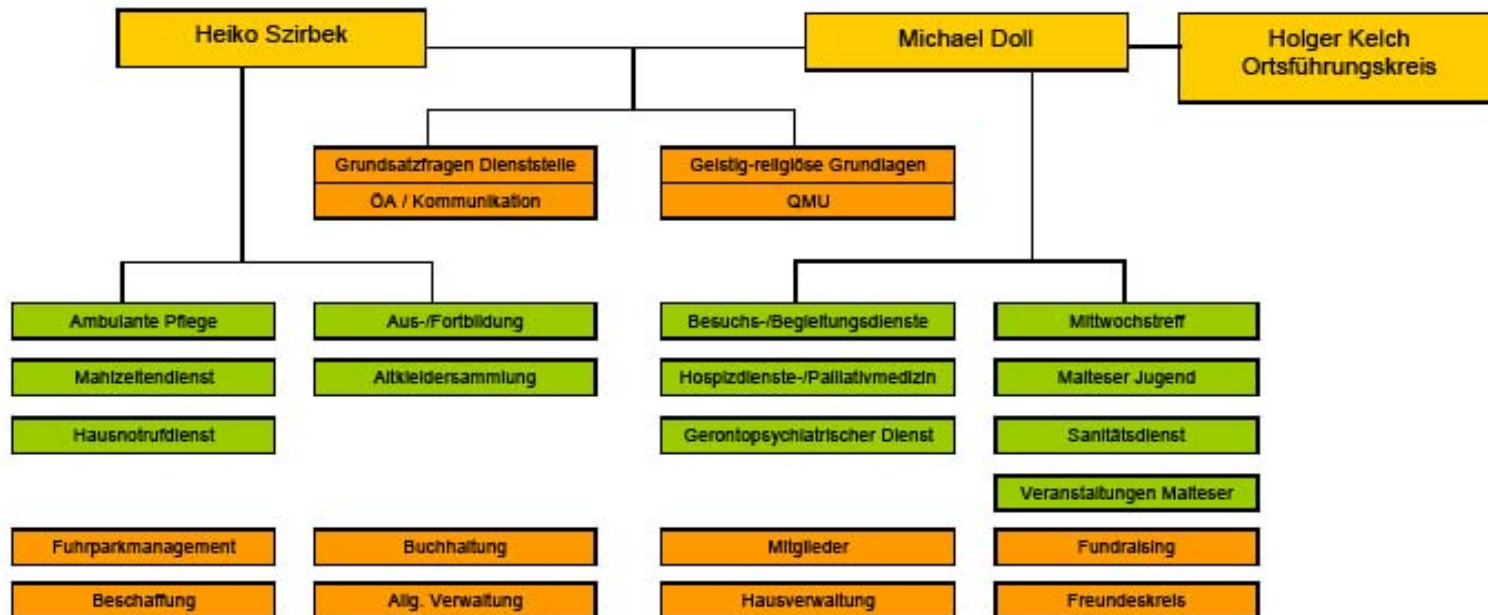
Heiko Szirbek

Michael Doll

Holger Kelch
Ortsführungskreis

Grundsatzfragen Dienststelle

ÖA / Kommunikation

Geistig-religiöse Grundlagen

QMU

Ambulante Pflege

Mahlzeitendienst

Hausnotrufdienst

Aus-/Fortbildung

Altkleidersammlung

Besuchs-/Begleitungsdienste

Hospizdienste-/Palliativmedizin

Gerontopsychiatrischer Dienst

Mittwochstreff

Malteser Jugend

Sanitätsdienst

Veranstaltungen Malteser

Fuhrparkmanagement

Beschaffung

Buchhaltung

Allg. Verwaltung

Mitglieder

Hausverwaltung

Fundraising

Freundeskreis